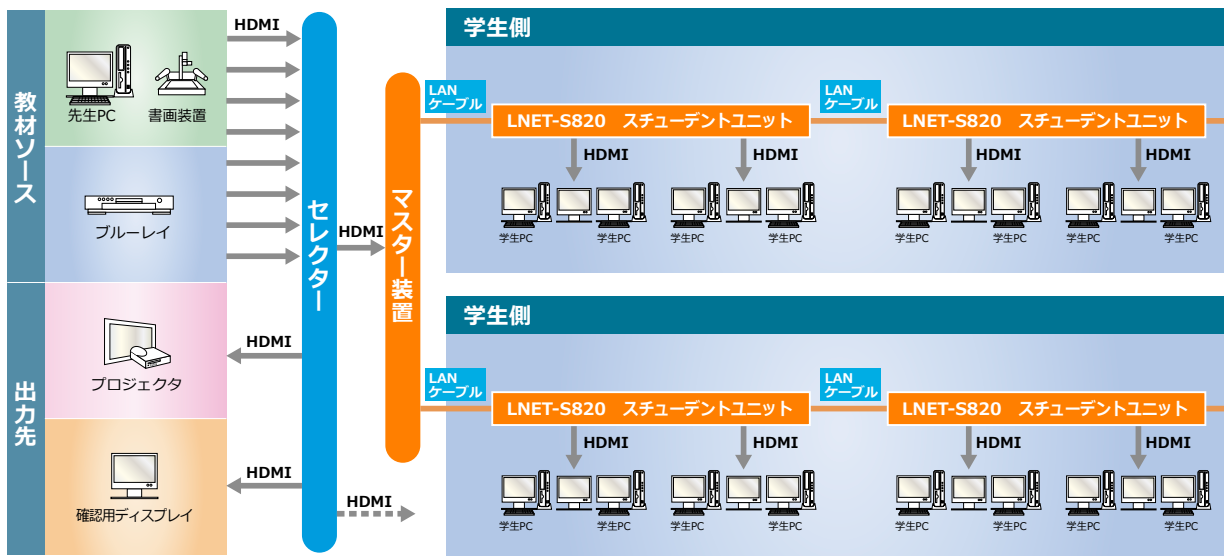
教材ソース

先生PC
書画装置

ブルーレイ

出力先

プロジェクタ

確認用ディスプレイ

HDMI

HDMI

HDMI

HDMI

セレクター

HDMI

マスター装置

学生側

LAN ケーブル
LNET-S820 スチューデントユニット
LAN ケーブル
LNET-S820 スチューデントユニット

HDMI
HDMI
HDMI
HDMI

学生PC
学生PC
学生PC
学生PC
学生PC
学生PC
学生PC
学生PC

学生側

LAN ケーブル
LNET-S820 スチューデントユニット
LAN ケーブル
LNET-S820 スチューデントユニット

HDMI
HDMI
HDMI
HDMI

学生PC
学生PC
学生PC
学生PC
学生PC
学生PC
学生PC
学生PC